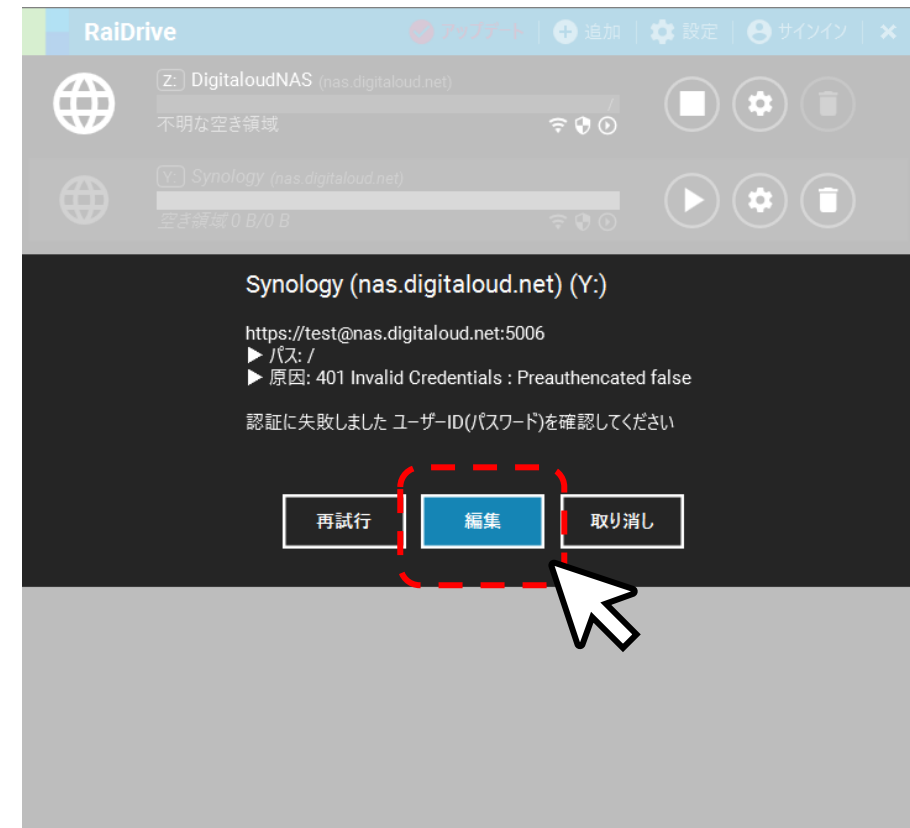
RaiDrive

アップデート | 追加 | 設定 | サインイン | ✕

Z: DigitaloudNAS (nas.digitaloud.net)

/

不明な空き領域

Y: Synology (nas.digitaloud.net)

空き領域 0 B/0 B

Synology (nas.digitaloud.net) (Y:)

https://test@nas.digitaloud.net:5006
▶ パス: /
▶ 原因: 401 Invalid Credentials : Preauthencated false

認証に失敗しました ユーザーID(パスワード)を確認してください

再試行

編集

取り消し